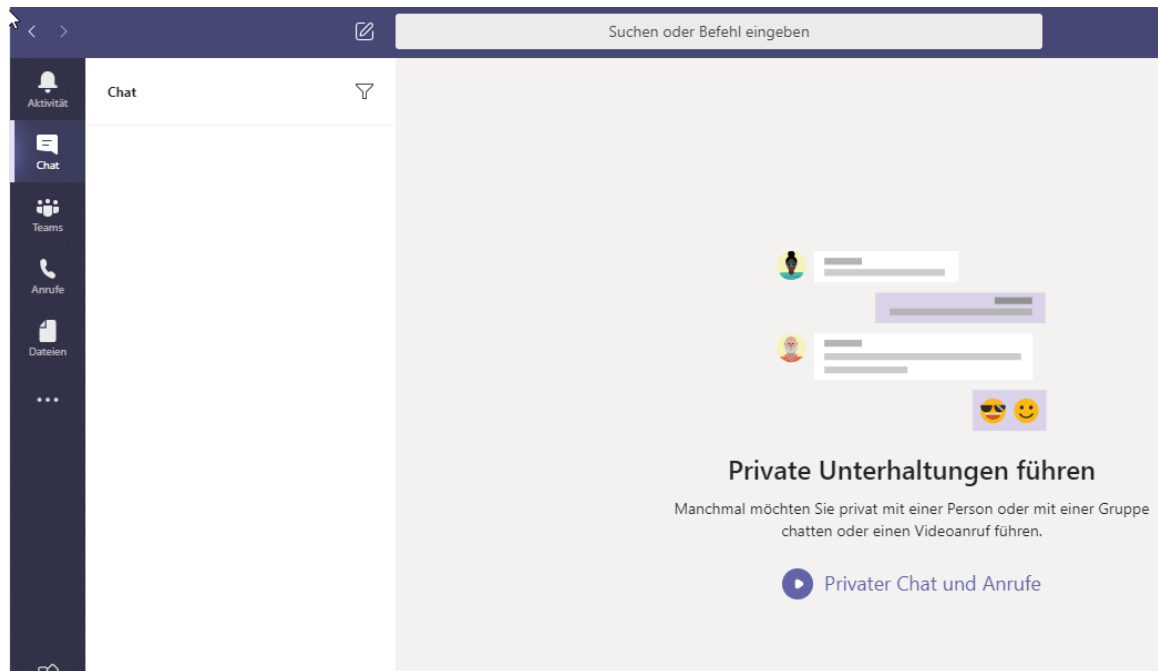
Suchen oder Befehl eingeben

Aktivität

Chat

Teams

Anrufe

Dateien

...

Chat

Private Unterhaltungen führen

Manchmal möchten Sie privat mit einer Person oder mit einer Gruppe chatten oder einen Videoanruf führen.

Privater Chat und Anrufe